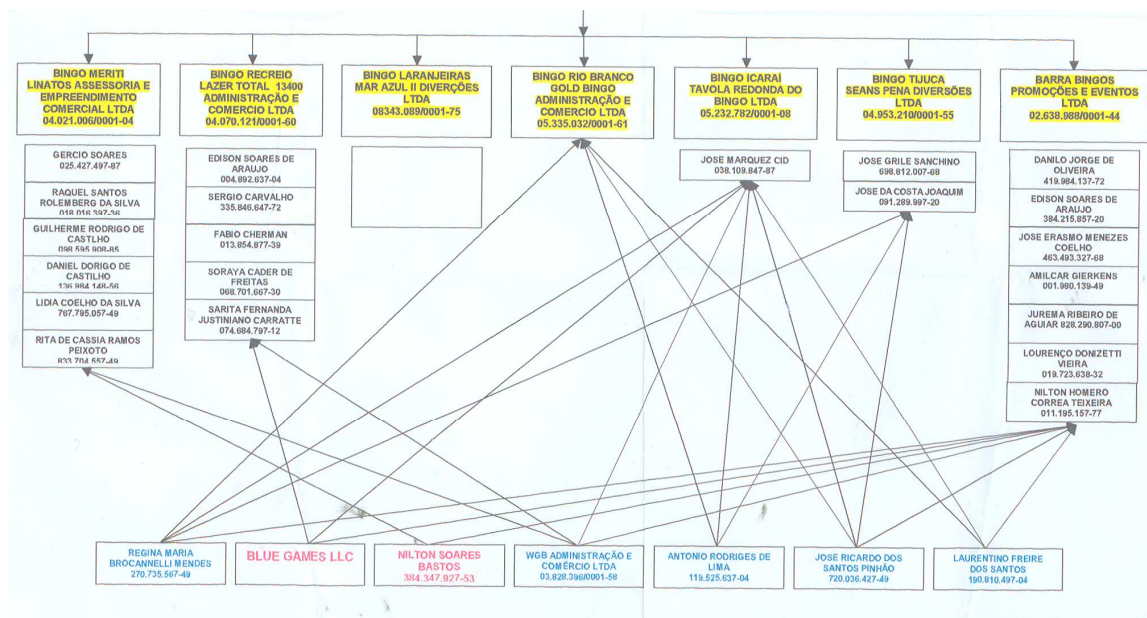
BINGO MERITI
LINATOS ASSESSORIA E EMPREENDIMENTO COMERCIAL LTDA
04.021.006/0001-04

BINGO RECREIO
LAZER TOTAL 13400 ADMINISTRAÇÃO E COMERCIO LTDA
04.070.121/0001-60

BINGO LARANJEIRAS
MAR AZUL II DIVERÇÕES LTDA
08343.089/0001-75

BINGO RIO BRANCO
GOLD BINGO ADMINISTRAÇÃO E COMERCIO LTDA
05.335.032/0001-61

BINGO ICARAI
TAVOLA REDONDA DO BINGO LTDA
05.232.782/0001-08

BINGO TIJUCA
SEANS PENA DIVERSÕES LTDA
04.953.210/0001-55

BARRA BINGOS
PROMOÇÕES E EVENTOS LTDA
02.638.988/0001-44

GERCIO SOARES
025.427.497-87

RAQUEL SANTOS ROLEMBERG DA SILVA
018.016.397-36

GUILHERME RODRIGO DE CASTLHO
098.595.808-85

DANIEL DORIGO DE CASTILHO
136.984.148-56

LIDIA COELHO DA SILVA
767.795.057-49

RITA DE CASSIA RAMOS PEIXOTO
833.704.557-49

EDISON SOARES DE ARAUJO
004.892.637-04

SERGIO CARVALHO
335.846.647-72

FABIO CHERMAN
013.854.877-39

SORAYA CADER DE FREITAS
068.701.667-30

SARITA FERNANDA JUSTINIANO CARRATTE
074.684.797-12

JOSE MARQUEZ CID
038.109.847-87

JOSE GRILE SANCHINO
698.812.007-68

JOSE DA COSTA JOAQUIM
091.289.997-20

DANILO JORGE DE OLIVEIRA
419.984.137-72

EDISON SOARES DE ARAUJO
384.215.857-20

JOSE ERASMO MENEZES COELHO
463.493.327-68

AMILCAR GIERKENS
001.980.139-49

JUREMA RIBEIRO DE AGUIAR 828.290.807-00

LOURENÇO DONIZETTI VIEIRA
019.723.638-32

NILTON HOMERO CORREA TEIXEIRA
011.195.157-77

REGINA MARIA BROCANNELLI MENDES
270.735.567-49

BLUE GAMES LLC

NILTON SOARES BASTOS
384.347.927-53

WGB ADMINISTRAÇÃO E COMÉRCIO LTDA
03.828.396/0001-58

ANTONIO RODRIGES DE LIMA
119.525.637-04

JOSE RICARDO DOS SANTOS PINHÃO
720.036.427-49

LAURENTINO FREIRE DOS SANTOS
190.810.497-04